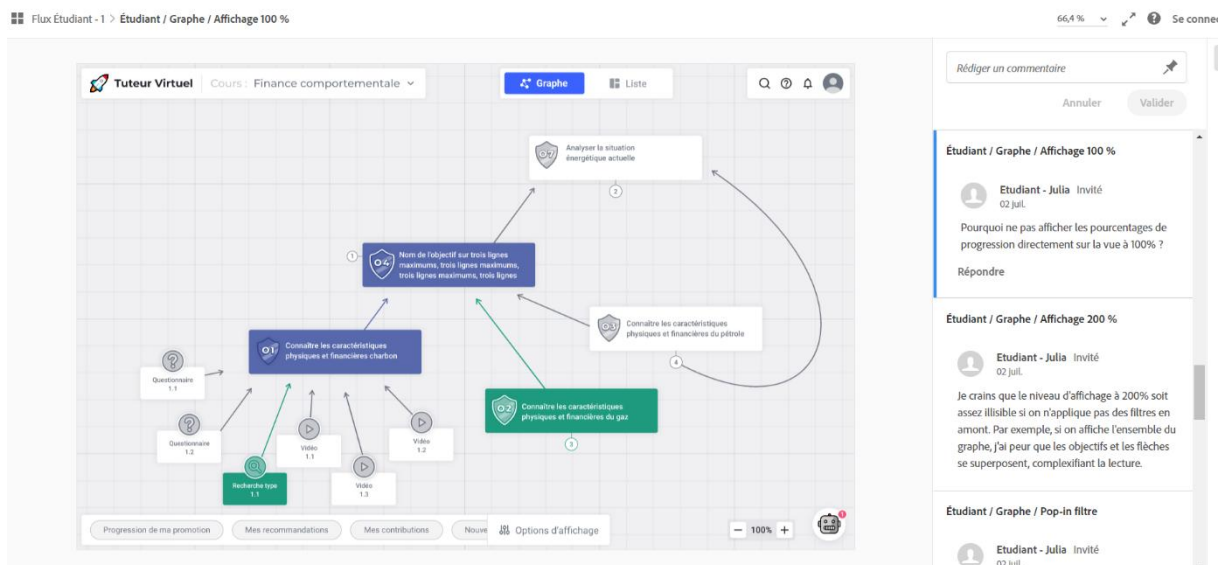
Flux Étudiant - 1 > Étudiant / Graphe / Affichage 100 %

66,4 %

Se conne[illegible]

Tuteur Virtuel Cours : Finance comportementale

Graphe Liste

05 Analyser la situation énergétique actuelle

2

1

04 Nom de l'objectif sur trois lignes maximums, trois lignes maximums, trois lignes maximums, trois lignes

03 Connaître les caractéristiques physiques et financières du pétrole

4

01 Connaître les caractéristiques physiques et financières charbon

Questionnaire 1.1

02 Connaître les caractéristiques physiques et financières du gaz

3

Questionnaire 1.2

Vidéo 1.1

Vidéo 1.2

Recherche type 1.1

Vidéo 1.3

Progression de ma promotion Mes recommandations Mes contributions Nouve

Options d'affichage

100%

Rédiger un commentaire

Annuler Valider

Étudiant / Graphe / Affichage 100 %

Etudiant - Julia Invité
02 juil.

Pourquoi ne pas afficher les pourcentages de progression directement sur la vue à 100% ?

Répondre

Étudiant / Graphe / Affichage 200 %

Etudiant - Julia Invité
02 juil.

Je crains que le niveau d'affichage à 200% soit assez illisible si on n'applique pas des filtres en amont. Par exemple, si on affiche l'ensemble du graphe, j'ai peur que les objectifs et les flèches se superposent, complexifiant la lecture.

Étudiant / Graphe / Pop-in filtre

Etudiant - Julia Invité
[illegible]